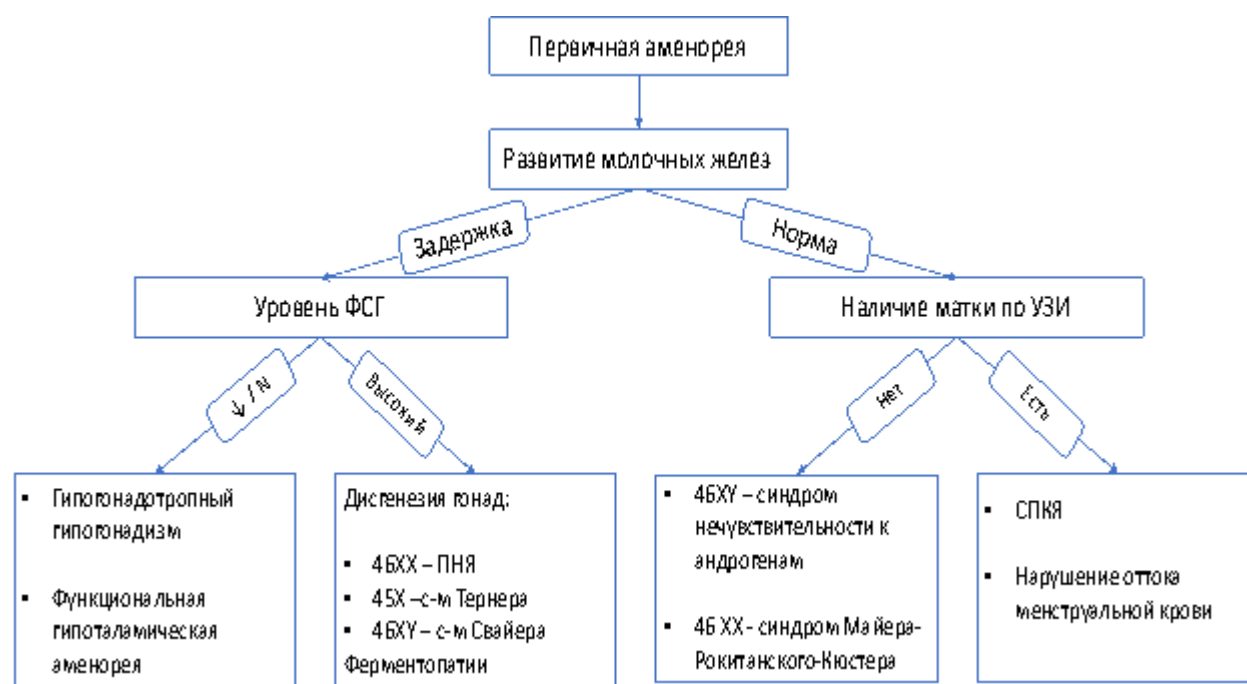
Первичная аменорея

Развитие молочных желез

Задержка

Норма

Уровень ФСГ

Наличие матки по УЗИ

↓ / N

Высокий

Нет

Есть

▪ Гипогонадотропный гипогонадизм

▪ Функциональная гипоталамическая аменорея

Дисгенезия гонад:

▪ 46XX – ПНЯ
▪ 45X – с-м Тернера
▪ 46XY – с-м Свайера
Ферментопатии

▪ 46XY – синдром нечувствительности к андрогенам

▪ 46 XX - синдром Майера-Рокитанского-Кюстера

▪ СПКЯ

▪ Нарушение оттока менструальной крови